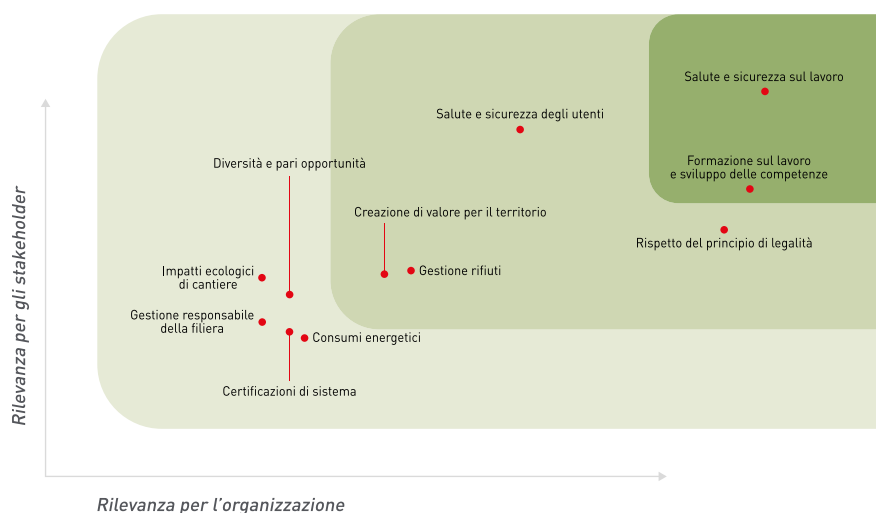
Salute e sicurezza sul lavoro

Salute e sicurezza degli utenti

Formazione sul lavoro e sviluppo delle competenze

Diversità e pari opportunità

Creazione di valore per il territorio

Rispetto del principio di legalità

Impatti ecologici di cantiere

Gestione rifiuti

Gestione responsabile della filiera

Consumi energetici

Certificazioni di sistema

Rilevanza per gli stakeholder

Rilevanza per l'organizzazione